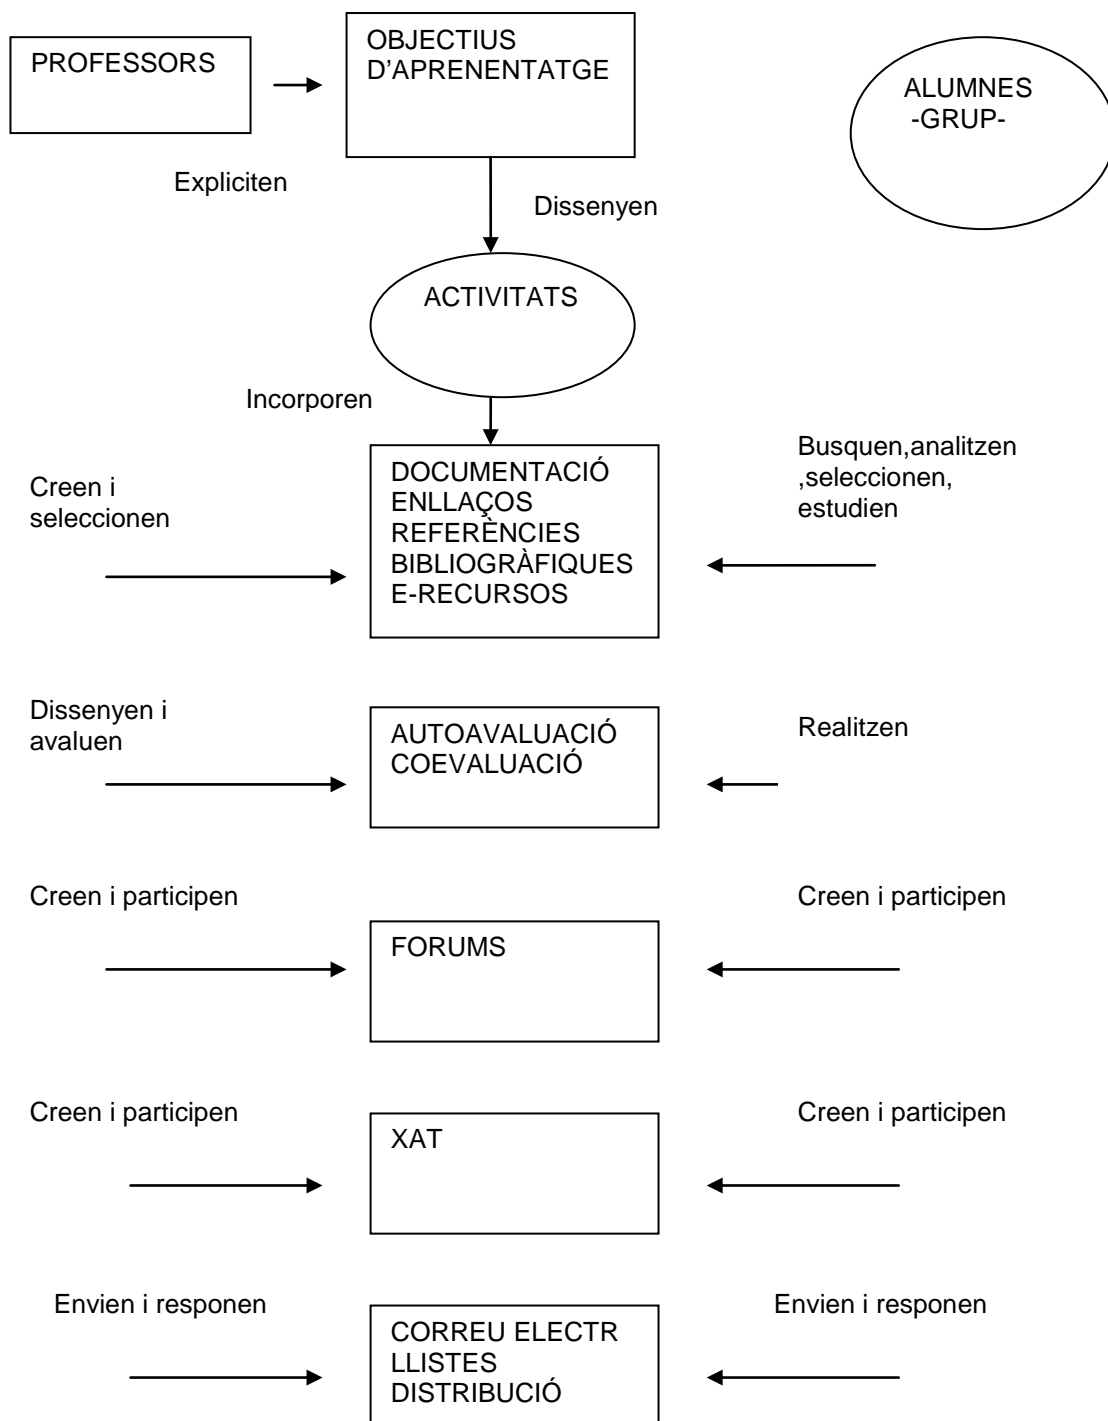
PROFESSORS

OBJECTIUS D'APRENENTATGE

ALUMNES -GRUP-

Expliciten

Dissenyen

ACTIVITATS

Incorporen

Creen i seleccionen

DOCUMENTACIÓ
ENLLAÇOS
REFERÈNCIES BIBLIOGRÀFIQUES
E-RECURSOS

Busquen,analitzen ,seleccionen, estudien

Dissenyen i avaluen

AUTOAVALUACIÓ
COEVALUACIÓ

Realitzen

Creen i participen

FORUMS

Creen i participen

Creen i participen

XAT

Creen i participen

Envien i responen

CORREU ELECTR
LLISTES
DISTRIBUCIÓ

Envien i responen